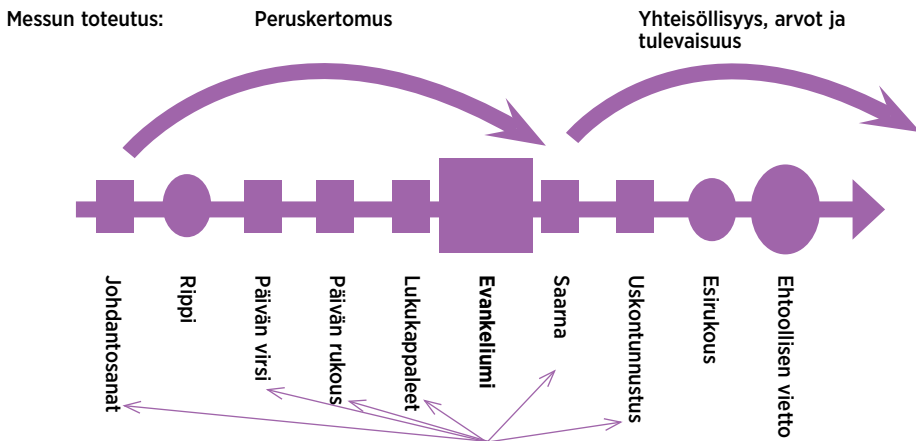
Messun toteutus:

Peruskertomus

Yhteisöllisyys, arvot ja tulevaisuus

Johdantosanat

Rippi

Päivän virsi

Päivän rukous

Lukukappaleet

**Evankelium**

Saarna

Uskontunnustus

Esirukous

Ehtoollisen vietto